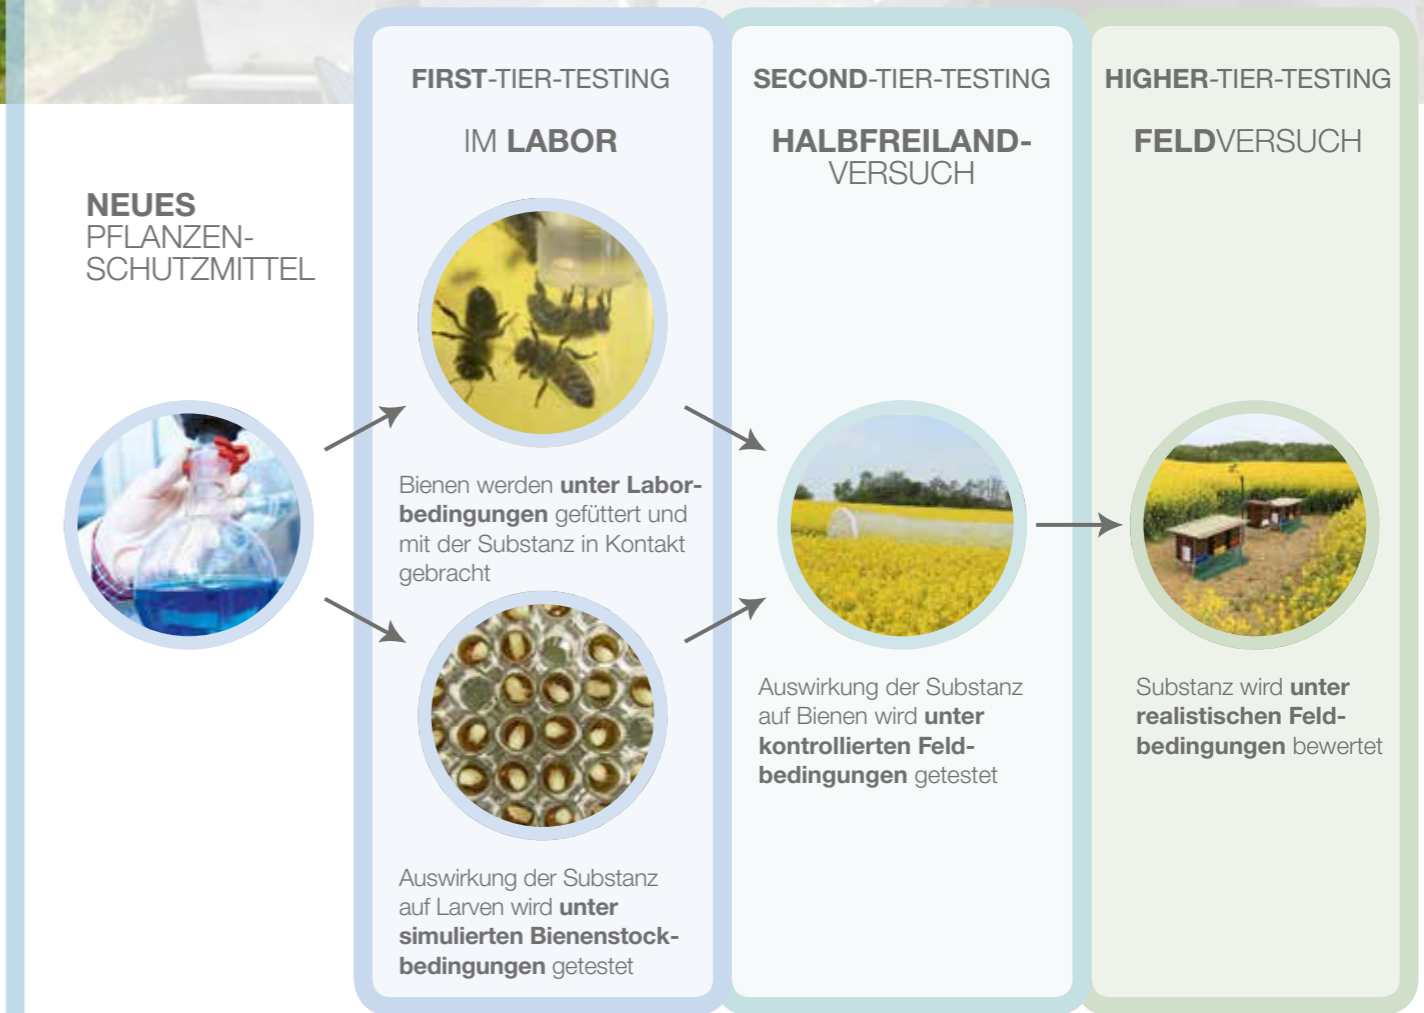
NEUES PFLANZENSCHUTZMITTEL

FIRST-TIER-TESTING

IM LABOR

Bienen werden unter Laborbedingungen gefüttert und mit der Substanz in Kontakt gebracht

Auswirkung der Substanz auf Larven wird unter simulierten Bienenstockbedingungen getestet

SECOND-TIER-TESTING

HALBFREILANDVERSUCH

Auswirkung der Substanz auf Bienen wird unter kontrollierten Feldbedingungen getestet

HIGHER-TIER-TESTING

FELDVERSUCH

Substanz wird unter realistischen Feldbedingungen bewertet